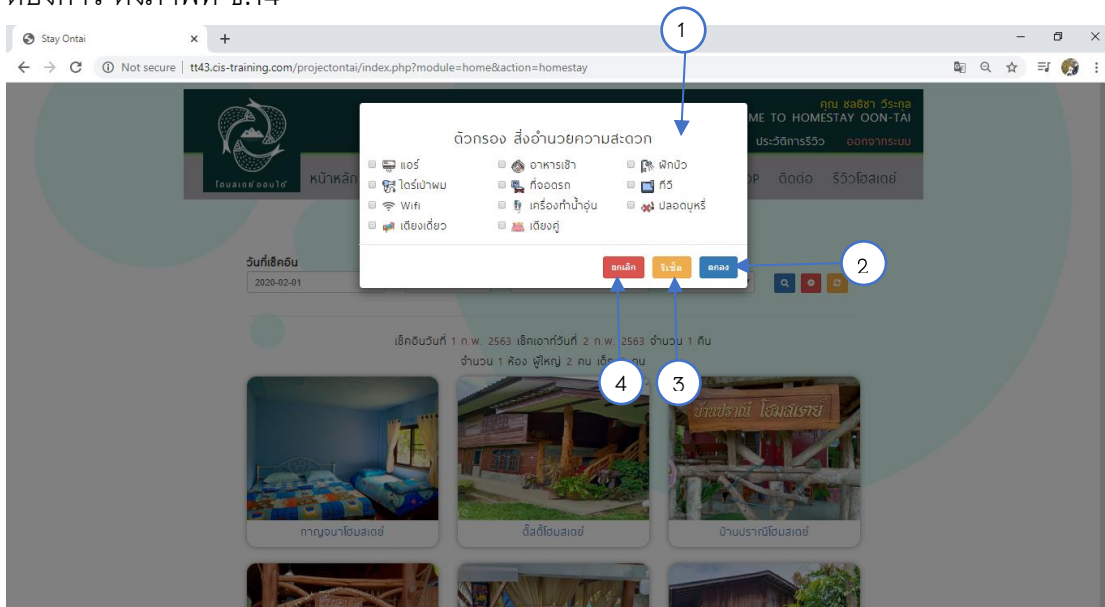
ต้องการ ดังภาพที่ ข.14

Stay Ontai
Not secure | tt43.cis-training.com/projectontai/index.php?module=home&action=homestay

1

คุณ ชลธิชา วีระกุล
ME TO HOMESTAY OON-TAI
ประวัติการรีวิว ออกจากระบบ

โฮมสเตย์ ออนใต้
หน้าหลัก
P ติดต่อ รีวิวโฮสเตย์

ตัวกรอง สิ่งอำนวยความสะดวก
แอร์
อาหารเช้า
ฝักบัว
ไดร์เป่าผม
ที่จอดรถ
ทีวี
Wifi
เครื่องทำน้ำอุ่น
ปลอดบุหรี่
เตียงเดี่ยว
เตียงคู่

ยกเลิก
รีเซ็ต
ตกลง

2

วันที่เช็คอิน
2020-02-01

เช็คอินวันที่ 1 ก.พ. 2563 เช็คเอาท์วันที่ 2 ก.พ. 2563 จำนวน 1 คืน
จำนวน 1 ห้อง ผู้ใหญ่ 2 คน เด็ก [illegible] คน

4
3

บ้านปราณี โฮมสเตย์

กาญจนาโฮมสเตย์
ตั้งสตี้โฮมสเตย์
บ้านปราณีโฮมสเตย์